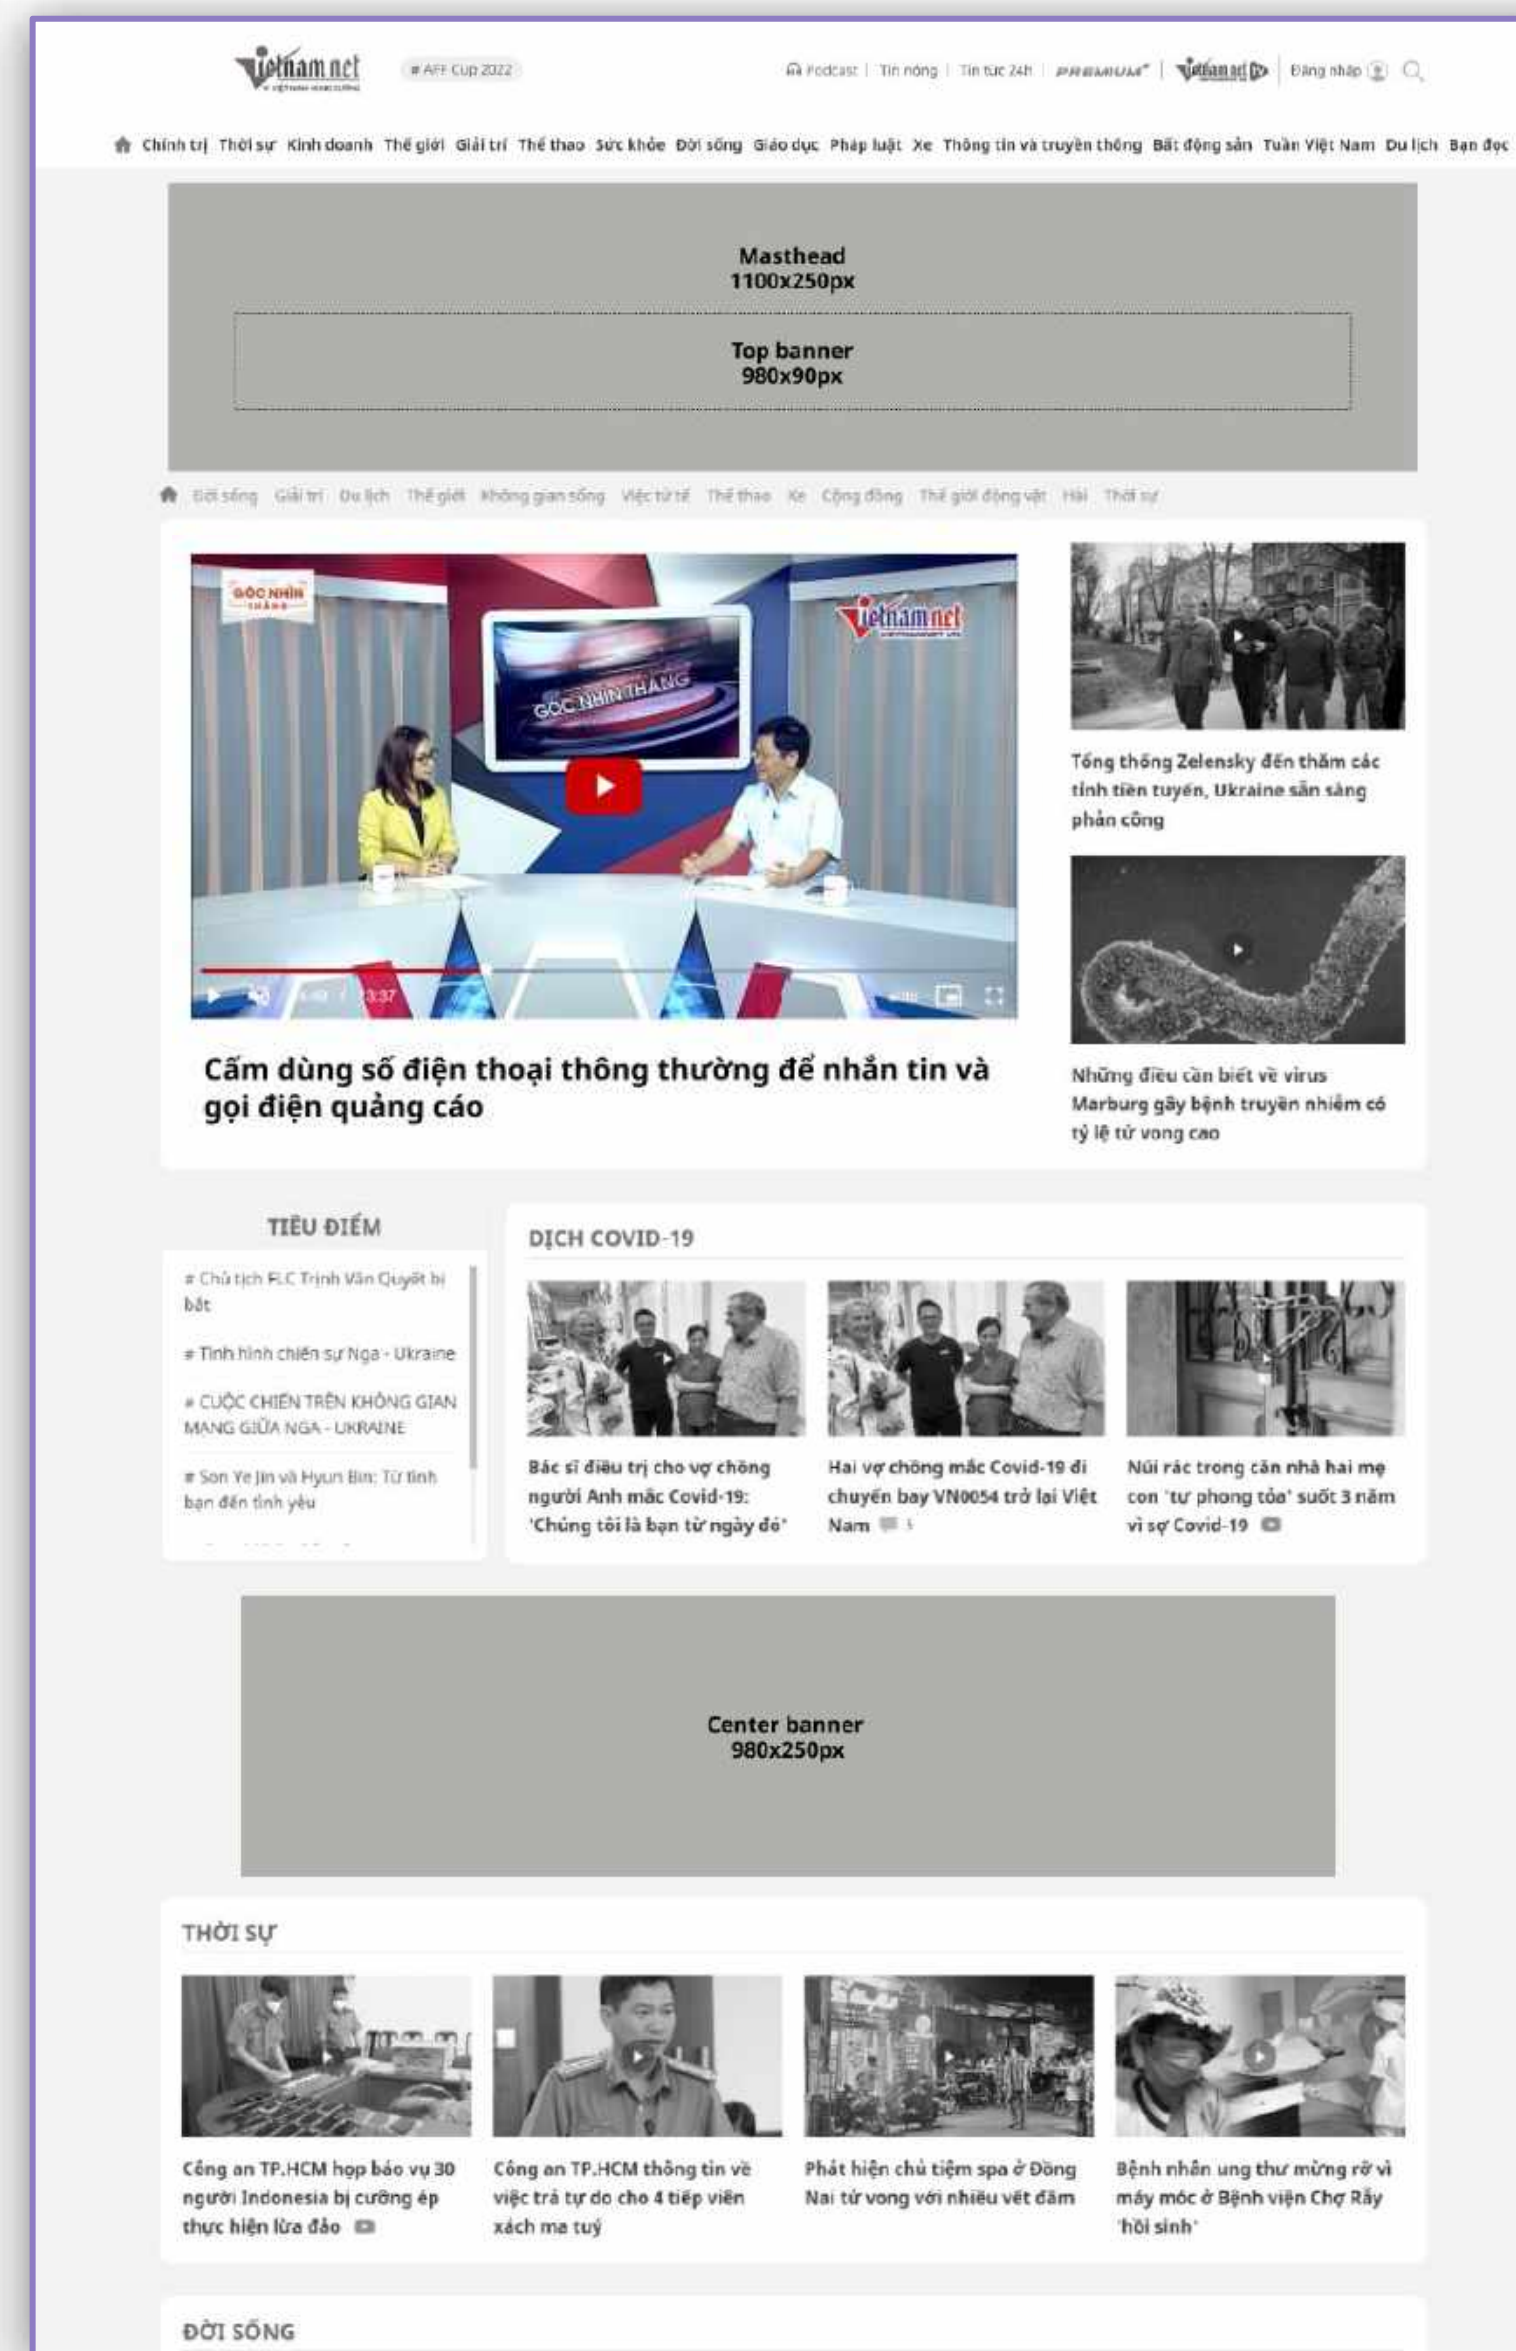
vietnamnet

# AFF Cup 2022

Podcast | Tin nóng | Tin tức 24h | PREMIUM | vietnamnet | Đăng nhập

Chính trị Thời sự Kinh doanh Thế giới Giải trí Thể thao Sức khỏe Đời sống Giáo dục Pháp luật Xe Thông tin và truyền thông Bất động sản Tuần Việt Nam Du lịch Bạn đọc

Masthead
1100x250px

Top banner
980x90px

Đời sống Giải trí Du lịch Thế giới Không gian sống Việc tử tế Thể thao Xe Cộng đồng Thế giới động vật Hài Thời sự

GÓC NHÌN THẲNG

vietnamnet

GÓC NHÌN THẲNG

3:37

Cấm dùng số điện thoại thông thường để nhắn tin và gọi điện quảng cáo

Tổng thống Zelensky đến thăm các tỉnh tiền tuyến, Ukraine sẵn sàng phản công

Những điều cần biết về virus Marburg gây bệnh truyền nhiễm có tỷ lệ tử vong cao

TIÊU ĐIỂM

# Chủ tịch FLC Trịnh Văn Quyết bị bắt

# Tình hình chiến sự Nga - Ukraine

# CUỘC CHIẾN TRÊN KHÔNG GIAN MẠNG GIỮA NGA - UKRAINE

# Son Ye Jin và Hyun Bin: Từ tình bạn đến tình yêu

DỊCH COVID-19

Bác sĩ điều trị cho vợ chồng người Anh mắc Covid-19: 'Chúng tôi là bạn từ ngày đó'

Hai vợ chồng mắc Covid-19 đi chuyến bay VN0054 trở lại Việt Nam

Núi rác trong căn nhà hai mẹ con 'tự phong tỏa' suốt 3 năm vì sợ Covid-19

Center banner
980x250px

THỜI SỰ

Công an TP.HCM họp báo vụ 30 người Indonesia bị cưỡng ép thực hiện lừa đảo

Công an TP.HCM thông tin về việc trả tự do cho 4 tiếp viên xách ma tuý

Phát hiện chủ tiệm spa ở Đồng Nai tử vong với nhiều vết đâm

Bệnh nhân ung thư mừng rỡ vì máy móc ở Bệnh viện Chợ Rẫy 'hồi sinh'

ĐỜI SỐNG